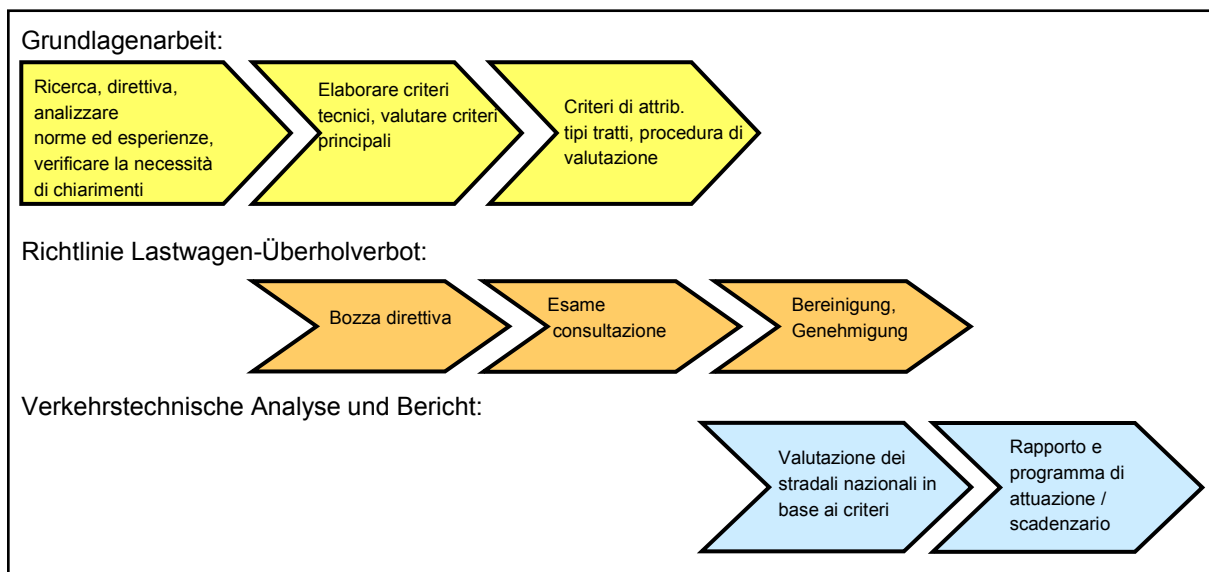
Grundlagenarbeit:

Ricerca, direttiva, analizzare norme ed esperienze, verificare la necessità di chiarimenti

Elaborare criteri tecnici, valutare criteri principali

Criteri di attrib. tipi tratti, procedura di valutazione

Richtlinie Lastwagen-Überholverbot:

Bozza direttiva

Esame consultazione

Bereinigung, Genehmigung

Verkehrstechnische Analyse und Bericht:

Valutazione dei stradali nazionali in base ai criteri

Rapporto e programma di attuazione / scadenzario